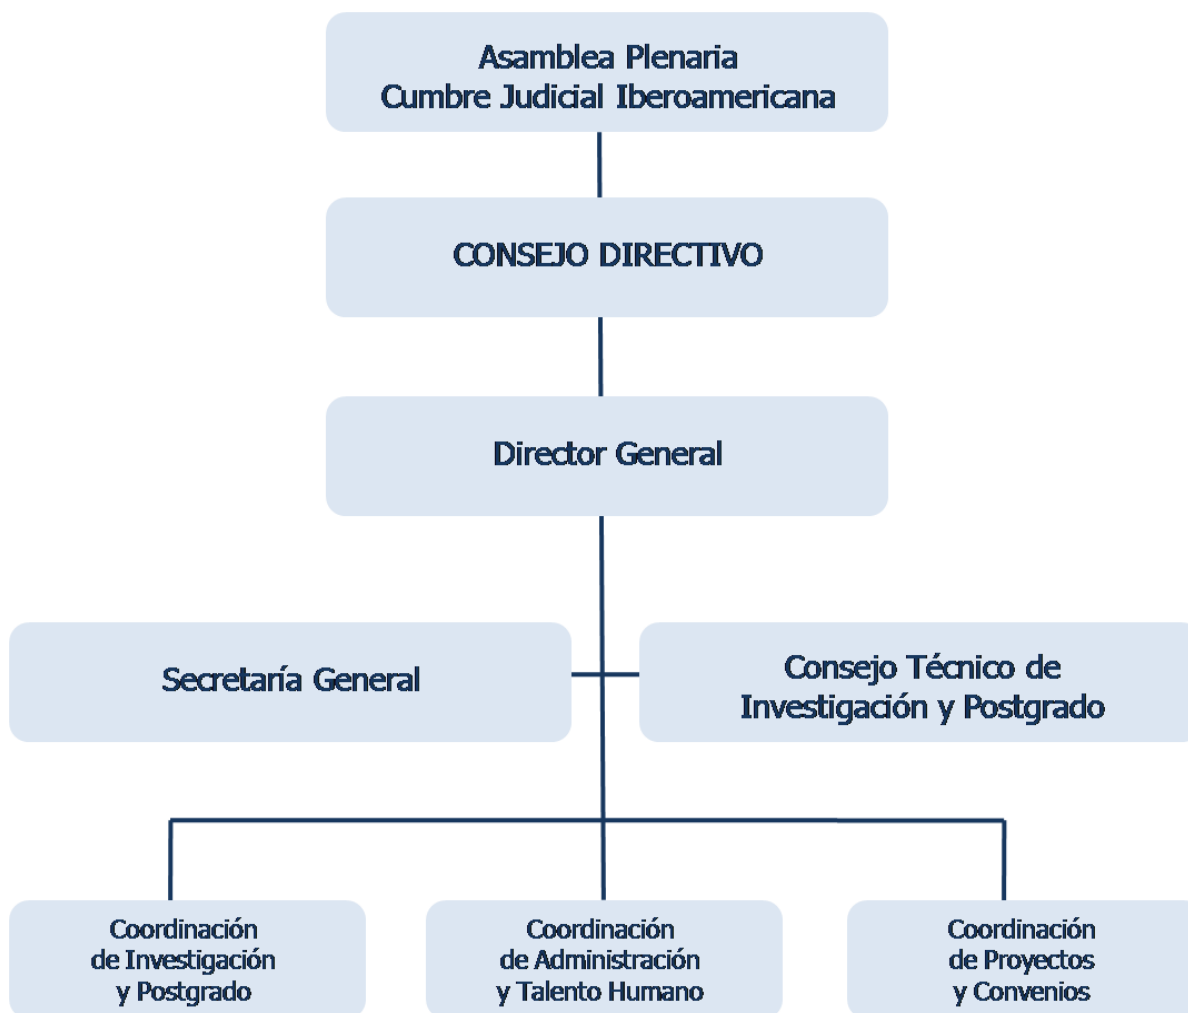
Asamblea Plenaria
Cumbre Judicial Iberoamericana

CONSEJO DIRECTIVO

Director General

Secretaría General

Consejo Técnico de Investigación y Postgrado

Coordinación de Investigación y Postgrado

Coordinación de Administración y Talento Humano

Coordinación de Proyectos y Convenios